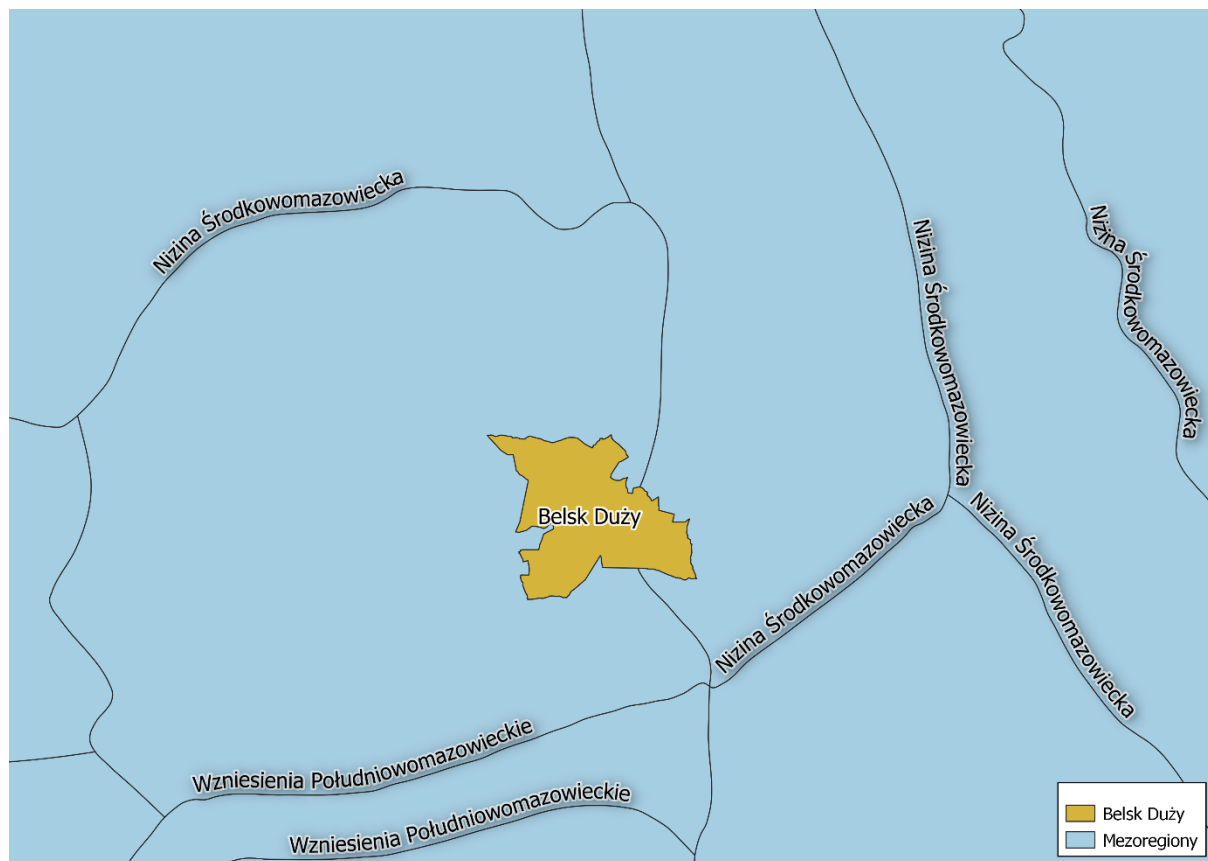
Nizina Środkowomazowiecka

Nizina Środkowomazowiecka

Nizina Środkowomazowiecka

Belsk Duży

Nizina Środkowomazowiecka

Nizina Środkowomazowiecka

Wzniesienia Południowomazowieckie

Wzniesienia Południowomazowieckie

Belsk Duży
Mezoregiony